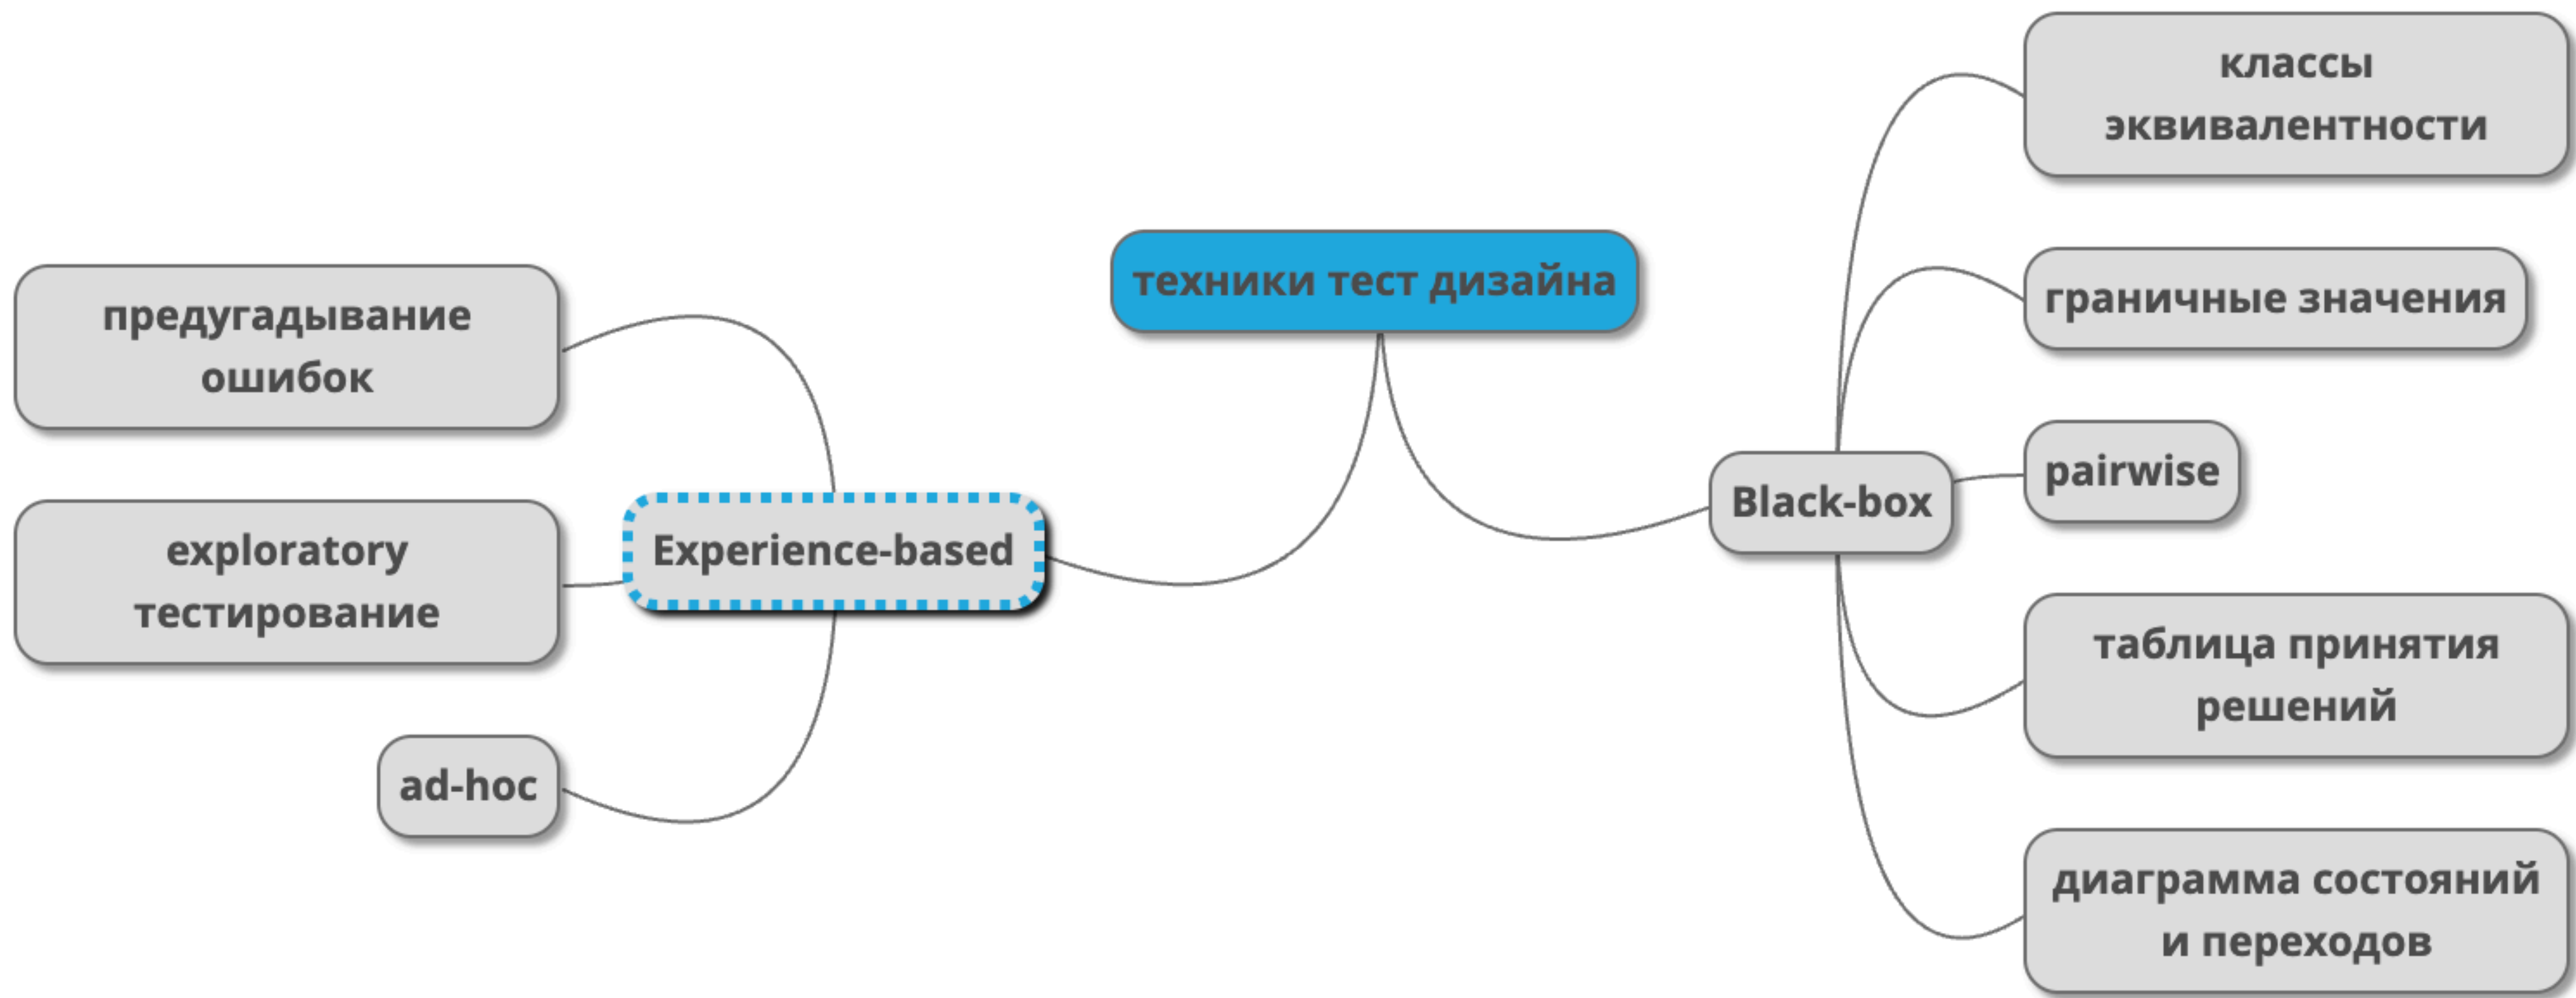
техники тест дизайна

Experience-based

предугадывание ошибок

exploratory тестирование

ad-hoc

Black-box

классы эквивалентности

граничные значения

pairwise

таблица принятия решений

диаграмма состояний и переходов